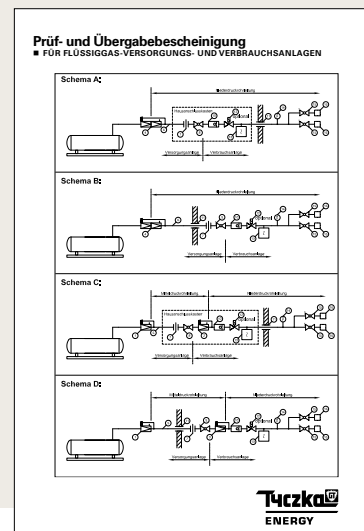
Prüf- und Übergabebescheinigung
■ FÜR FLÜSSIGGAS-VERSORGUNGS- UND VERBRAUCHSANLAGEN

Schema A:

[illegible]

Hausanschlusskasten

Versorgungsanlage

Verbrauchsanlage

Schema B:

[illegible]

Versorgungsanlage

Verbrauchsanlage

Schema C:

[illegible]

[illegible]

Hausanschlusskasten

Versorgungsanlage

Verbrauchsanlage

Schema D:

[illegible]

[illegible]

Versorgungsanlage

Verbrauchsanlage

Tyczka

ENERGY